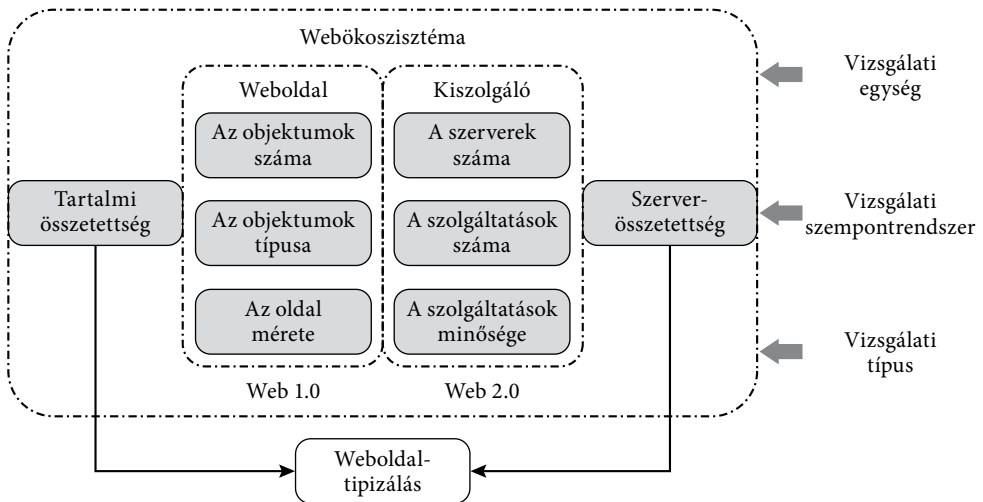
Webökoszisztéma

Vizsgálati egység

Weboldal

Az objektumok száma

Az objektumok típusa

Az oldal mérete

Web 1.0

Kiszolgáló

A szerverek száma

A szolgáltatások száma

A szolgáltatások minősége

Web 2.0

Tartalmi összetettség

Szerver-összetettség

Vizsgálati szempontrendszer

Vizsgálati típus

Weboldal-tipizálás